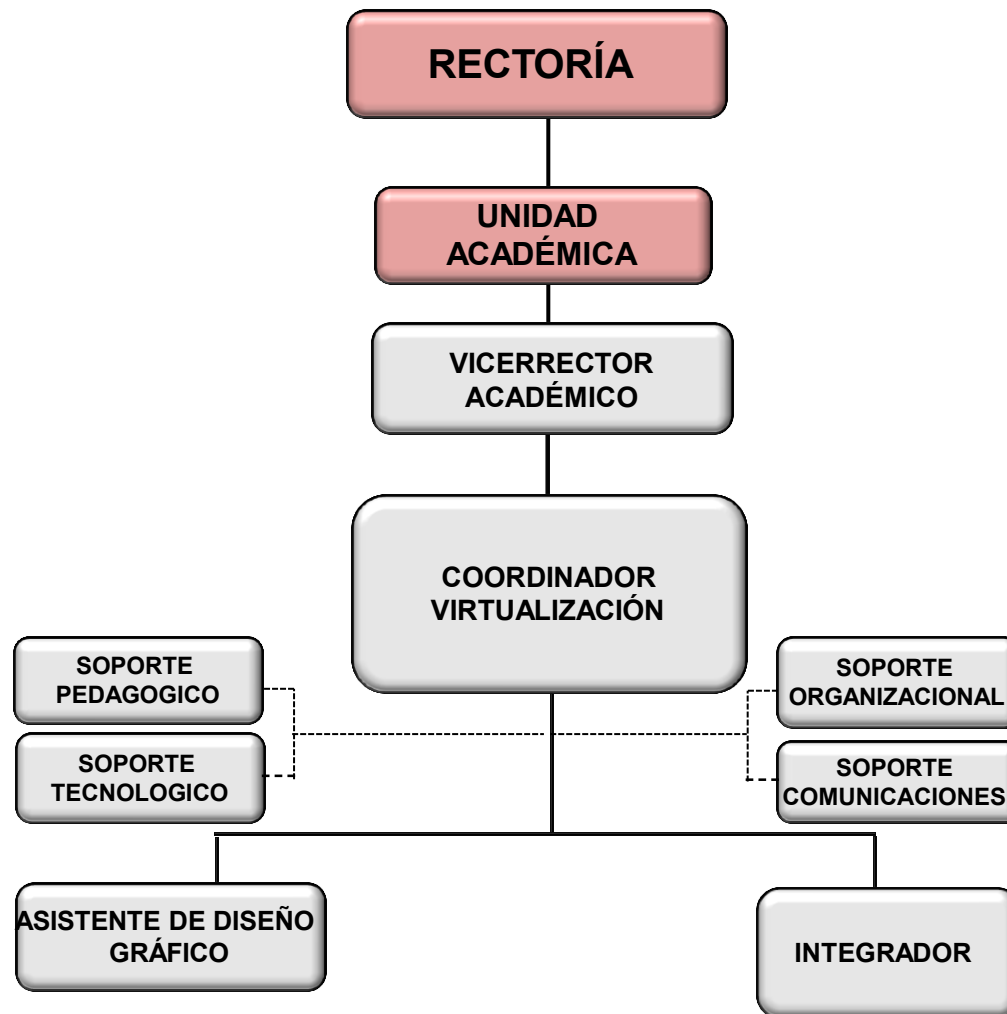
RECTORÍA

UNIDAD ACADÉMICA

VICERRECTOR ACADÉMICO

COORDINADOR VIRTUALIZACIÓN

SOPORTE PEDAGOGICO

SOPORTE TECNOLOGICO

SOPORTE ORGANIZACIONAL

SOPORTE COMUNICACIONES

ASISTENTE DE DISEÑO GRÁFICO

INTEGRADOR